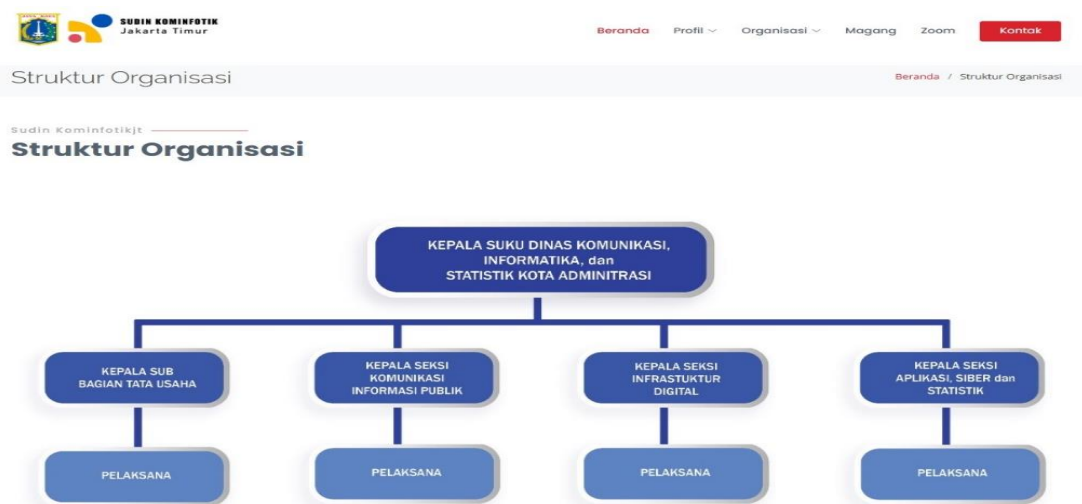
SUDIN KOMINFOTIK
Jakarta Timur

Beranda Profil Organisasi Magang Zoom Kontak

Struktur Organisasi

Beranda / Struktur Organisasi

Sudin Kominfotikjt
Struktur Organisasi

KEPALA SUKU DINAS KOMUNIKASI, INFORMATIKA, dan STATISTIK KOTA ADMINITRASI

KEPALA SUB BAGIAN TATA USAHA

KEPALA SEKSI KOMUNIKASI INFORMASI PUBLIK

KEPALA SEKSI INFRASTUKTUR DIGITAL

KEPALA SEKSI APLIKASI, SIBER dan STATISTIK

PELAKSANA

PELAKSANA

PELAKSANA

PELAKSANA